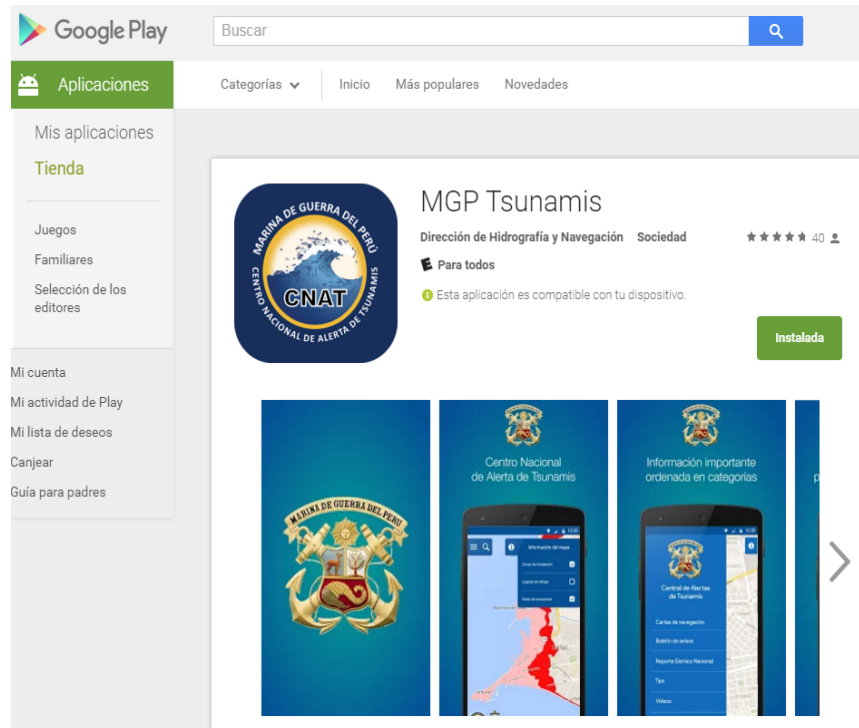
Google Play

Buscar

Aplicaciones

Categorías

Inicio

Más populares

Novedades

Mis aplicaciones

Tienda

Juegos

Familiares

Selección de los editores

Mi cuenta

Mi actividad de Play

Mi lista de deseos

Canjear

Guía para padres

MARINA DE GUERRA DEL PERÚ
CNAT
CENTRO NACIONAL DE ALERTA DE TSUNAMIS

MGP Tsunamis

Dirección de Hidrografía y Navegación Sociedad

40

Para todos

Esta aplicación es compatible con tu dispositivo.

Instalada

MARINA DE GUERRA DEL PERU

Centro Nacional de Alerta de Tsunamis

Información del mapa

Información importante ordenada en categorías

Central de Alertas de Tsunamis

Cartas de navegación

Boletín de avisos

Reporte Sísmico Nacional

Tips

Videos